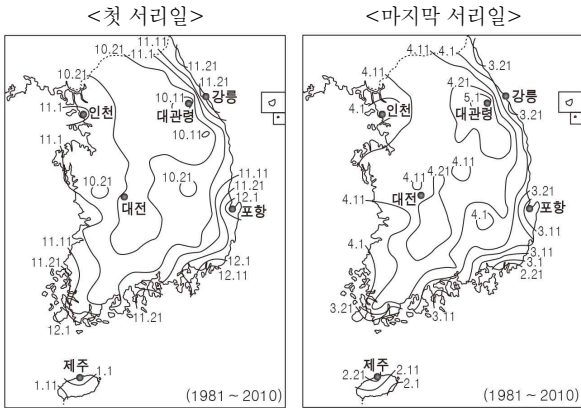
<첫 서리일>

11.11
10.21
11.1
11.21
10.21
11.21
강릉
10.11
11.1
인천
대관령
10.11
11.1
10.21
10.21
대전
11.11
11.21
12.1
포항
11.11
11.21
12.1
12.11
12.1
11.21
제주
1.1
1.11
(1981 ~ 2010)

<마지막 서리일>

4.11
4.1
3.21
4.11
4.21
5.1
강릉
4.1
인천
대관령
3.21
4.11
4.21
4.11
4.11
대전
3.21
4.1
포항
3.11
4.1
3.11
3.1
2.21
3.21
3.11
제주
2.11
2.21
2.1
(1981 ~ 2010)